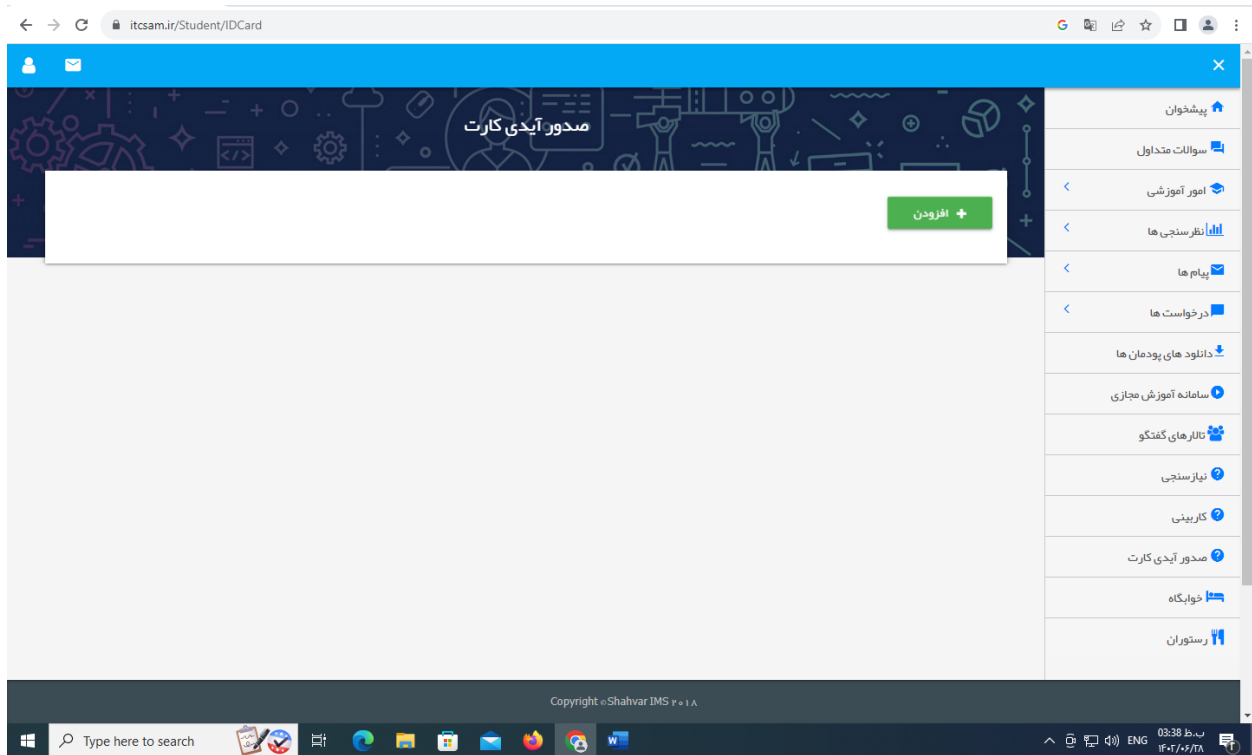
itcsam.ir/Student/IDCard

صدور آیدی کارت

افزودن

پیشخوان
سوالات متداول
امور آموزشی
نظرسنجی ها
پیام ها
درخواست ها
دانلود های پودمان ها
سامانه آموزش مجازی
تالارهای گفتگو
نیازسنجی
کاربینی
صدور آیدی کارت
خوابگاه
رستوران

Copyright ©Shahvar IMS ۲۰۱۸

Type here to search

ENG 03:38 ب.ظ ۱۴۰۲/۰۶/۲۸